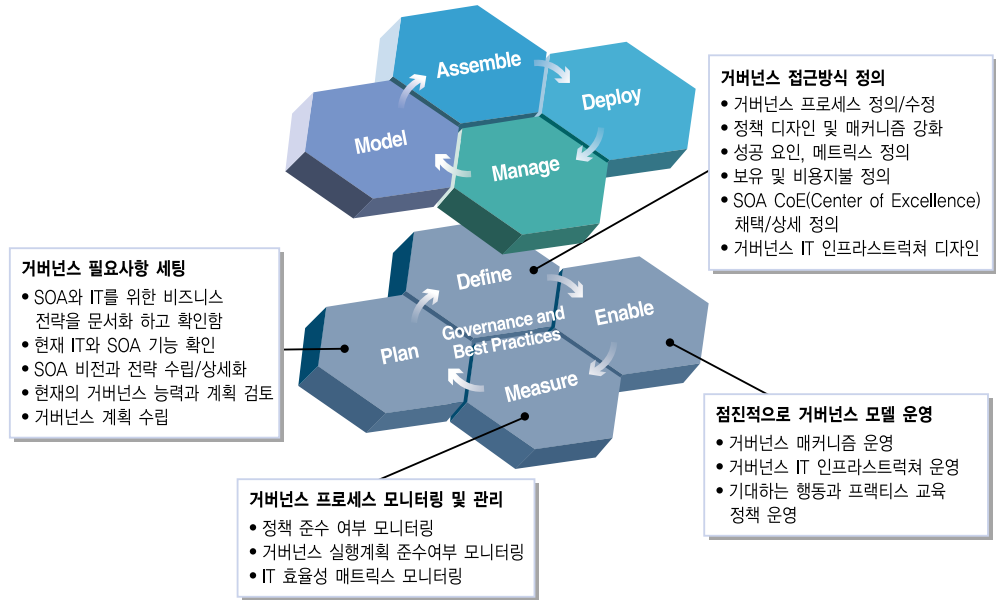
Assemble

Deploy

Model

Manage

거버넌스 접근방식 정의
• 거버넌스 프로세스 정의/수정
• 정책 디자인 및 매커니즘 강화
• 성공 요인, 메트릭스 정의
• 보유 및 비용지불 정의
• SOA CoE(Center of Excellence) 채택/상세 정의
• 거버넌스 IT 인프라스트럭쳐 디자인

거버넌스 필요사항 세팅
• SOA와 IT를 위한 비즈니스 전략을 문서화 하고 확인함
• 현재 IT와 SOA 기능 확인
• SOA 비전과 전략 수립/상세화
• 현재의 거버넌스 능력과 계획 검토
• 거버넌스 계획 수립

Define

Enable

Plan

Governance and Best Practices

Measure

점진적으로 거버넌스 모델 운영
• 거버넌스 매커니즘 운영
• 거버넌스 IT 인프라스트럭쳐 운영
• 기대하는 행동과 프랙티스 교육 정책 운영

거버넌스 프로세스 모니터링 및 관리
• 정책 준수 여부 모니터링
• 거버넌스 실행계획 준수여부 모니터링
• IT 효율성 매트릭스 모니터링